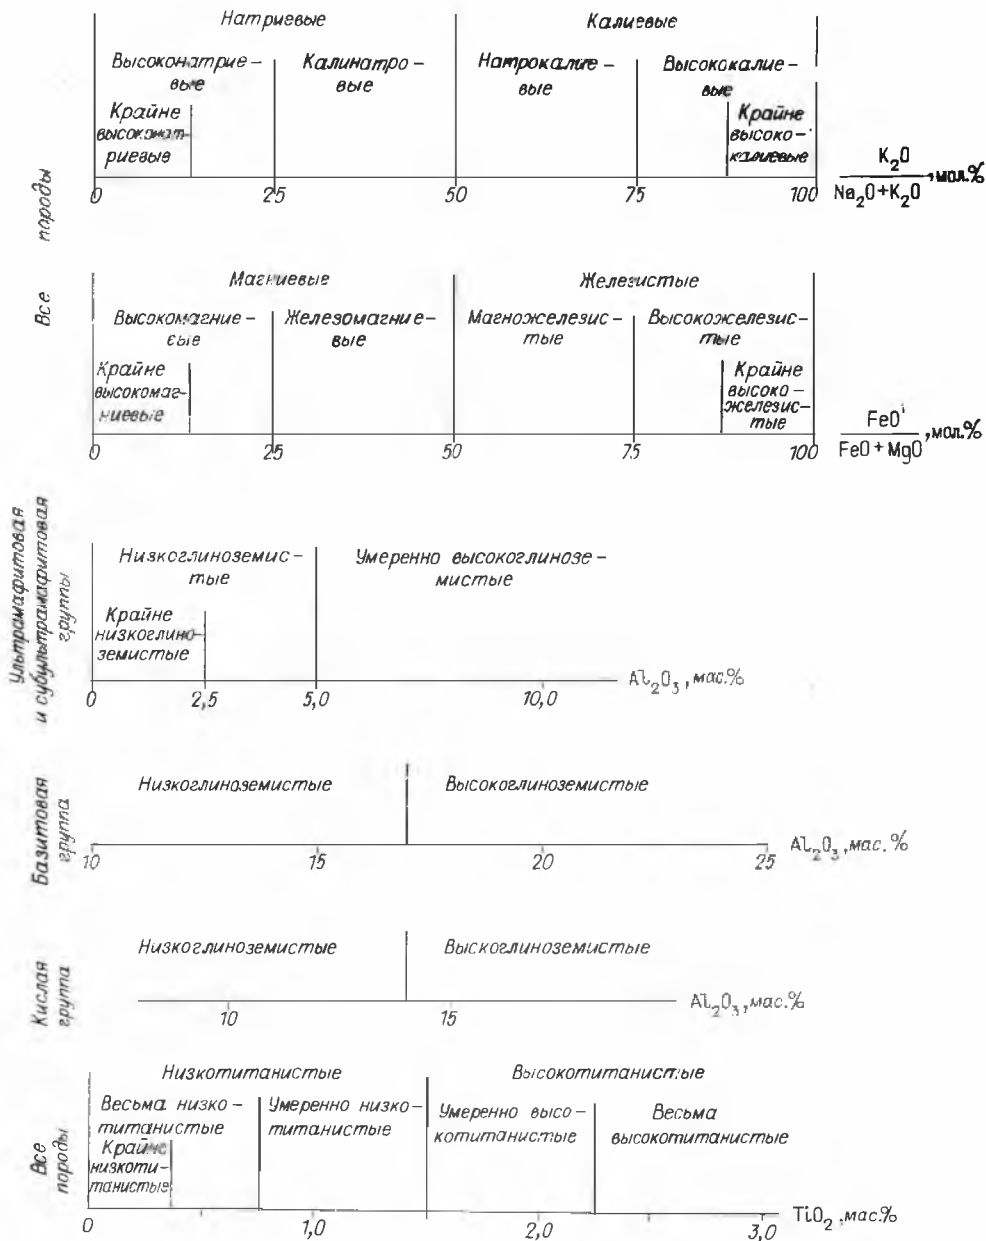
Все породы

Натриевые

Калиевые

Высоконатриевые

Калинатровые

Натрокалиевые

Высококалиевые

Крайне высоконатриевые

Крайне высококалиевые

0 25 50 75 100

$\frac{K_2O}{Na_2O+K_2O}$, мол.%

Магниевые

Железистые

Высокомагниевые

Железомагниевые

Магножелезистые

Высокожелезистые

Крайне высокомагниевые

Крайне высокожелезистые

0 25 50 75 100

$\frac{FeO^1}{FeO+MgO}$, мол.%

Ультрамафитовая и субультрамафитовая группы

Низкоглиноземистые

Умеренно высокоглиноземистые

Крайне низкоглиноземистые

0 2,5 5,0 10,0

$Al_2O_3$, мас.%

Базитовая группа

Низкоглиноземистые

Высокоглиноземистые

10 15 20 25

$Al_2O_3$, мас. %

Кислая группа

Низкоглиноземистые

Выскоглиноземистые

10 15

$Al_2O_3$, мас.%

Все породы

Низкотитанистые

Высокотитанистые

Весьма низкотитанистые

Умеренно низкотитанистые

Умеренно высокотитанистые

Весьма высокотитанистые

Крайне низкотитанистые

0 1,0 2,0 3,0

$TiO_2$, мас.%